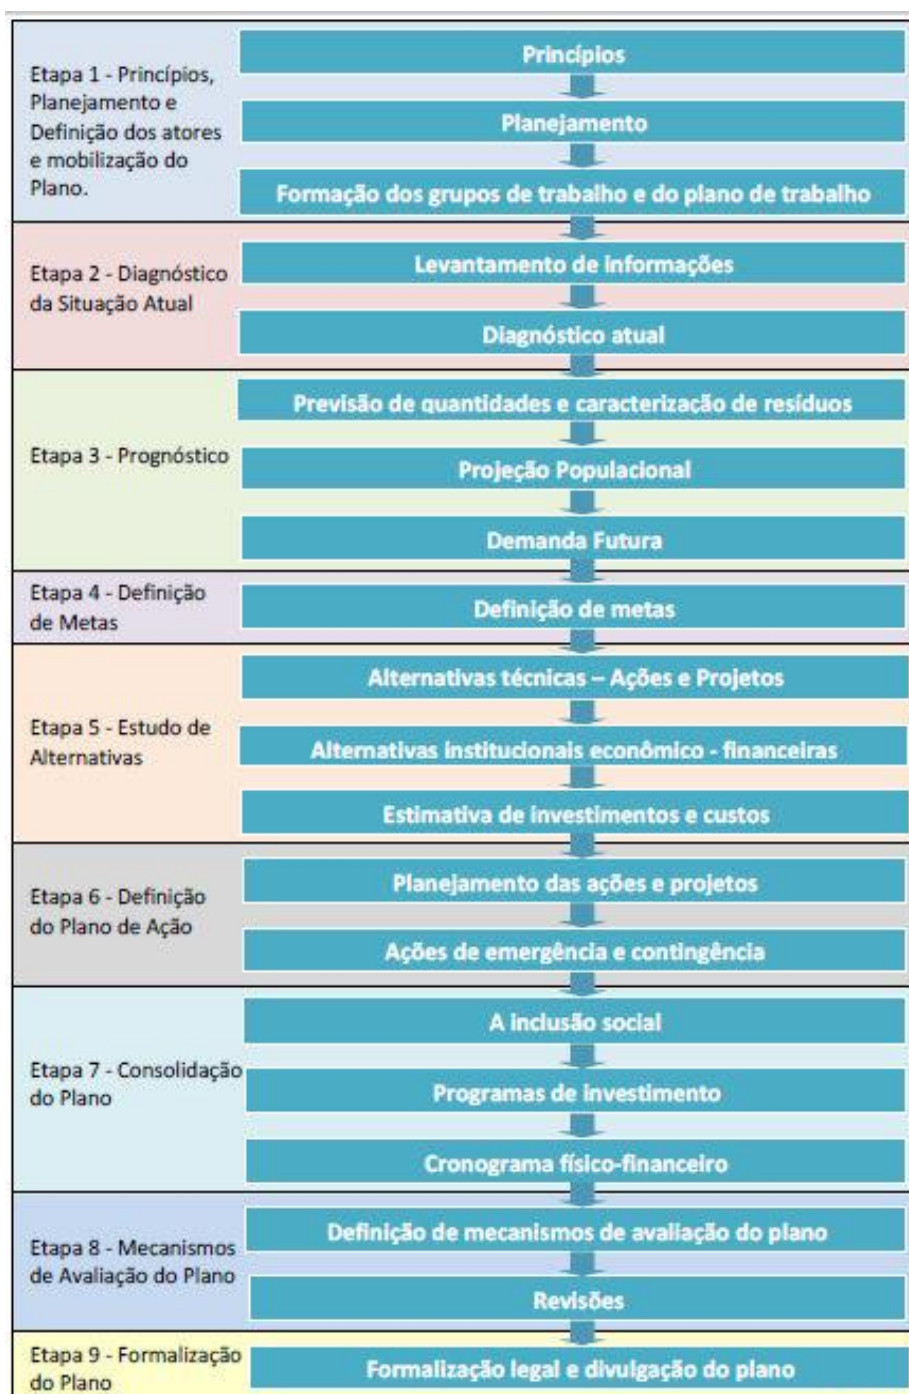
Etapa 1 - Princípios, Planejamento e Definição dos atores e mobilização do Plano.

Princípios

Planejamento

Formação dos grupos de trabalho e do plano de trabalho

Etapa 2 - Diagnóstico da Situação Atual

Levantamento de informações

Diagnóstico atual

Etapa 3 - Prognóstico

Previsão de quantidades e caracterização de resíduos

Projeção Populacional

Demanda Futura

Etapa 4 - Definição de Metas

Definição de metas

Etapa 5 - Estudo de Alternativas

Alternativas técnicas – Ações e Projetos

Alternativas institucionais econômico - financeiras

Estimativa de investimentos e custos

Etapa 6 - Definição do Plano de Ação

Planejamento das ações e projetos

Ações de emergência e contingência

Etapa 7 - Consolidação do Plano

A inclusão social

Programas de investimento

Cronograma físico-financeiro

Etapa 8 - Mecanismos de Avaliação do Plano

Definição de mecanismos de avaliação do plano

Revisões

Etapa 9 - Formalização do Plano

Formalização legal e divulgação do plano